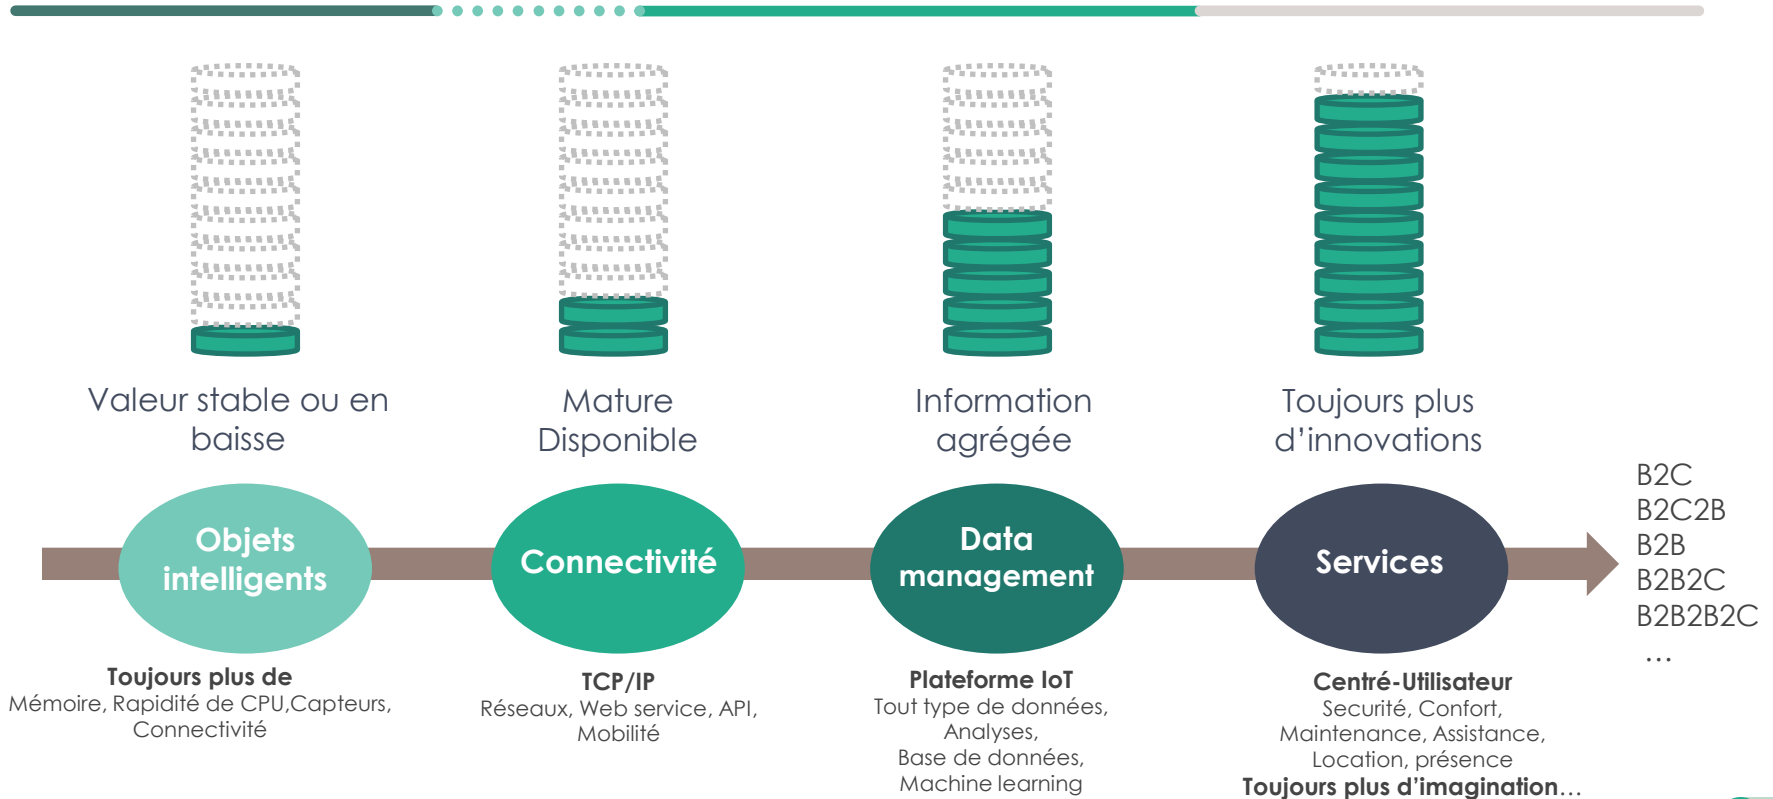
Valeur stable ou en baisse

Mature Disponible

Information agrégée

Toujours plus d'innovations

B2C
B2C2B
B2B
B2B2C
B2B2B2C
…

Objets intelligents

Connectivité

Data management

Services

**Toujours plus de**
Mémoire, Rapidité de CPU,Capteurs, Connectivité

**TCP/IP**
Réseaux, Web service, API, Mobilité

**Plateforme IoT**
Tout type de données, Analyses, Base de données, Machine learning

**Centré-Utilisateur**
Securité, Confort, Maintenance, Assistance, Location, présence
**Toujours plus d'imagination…**